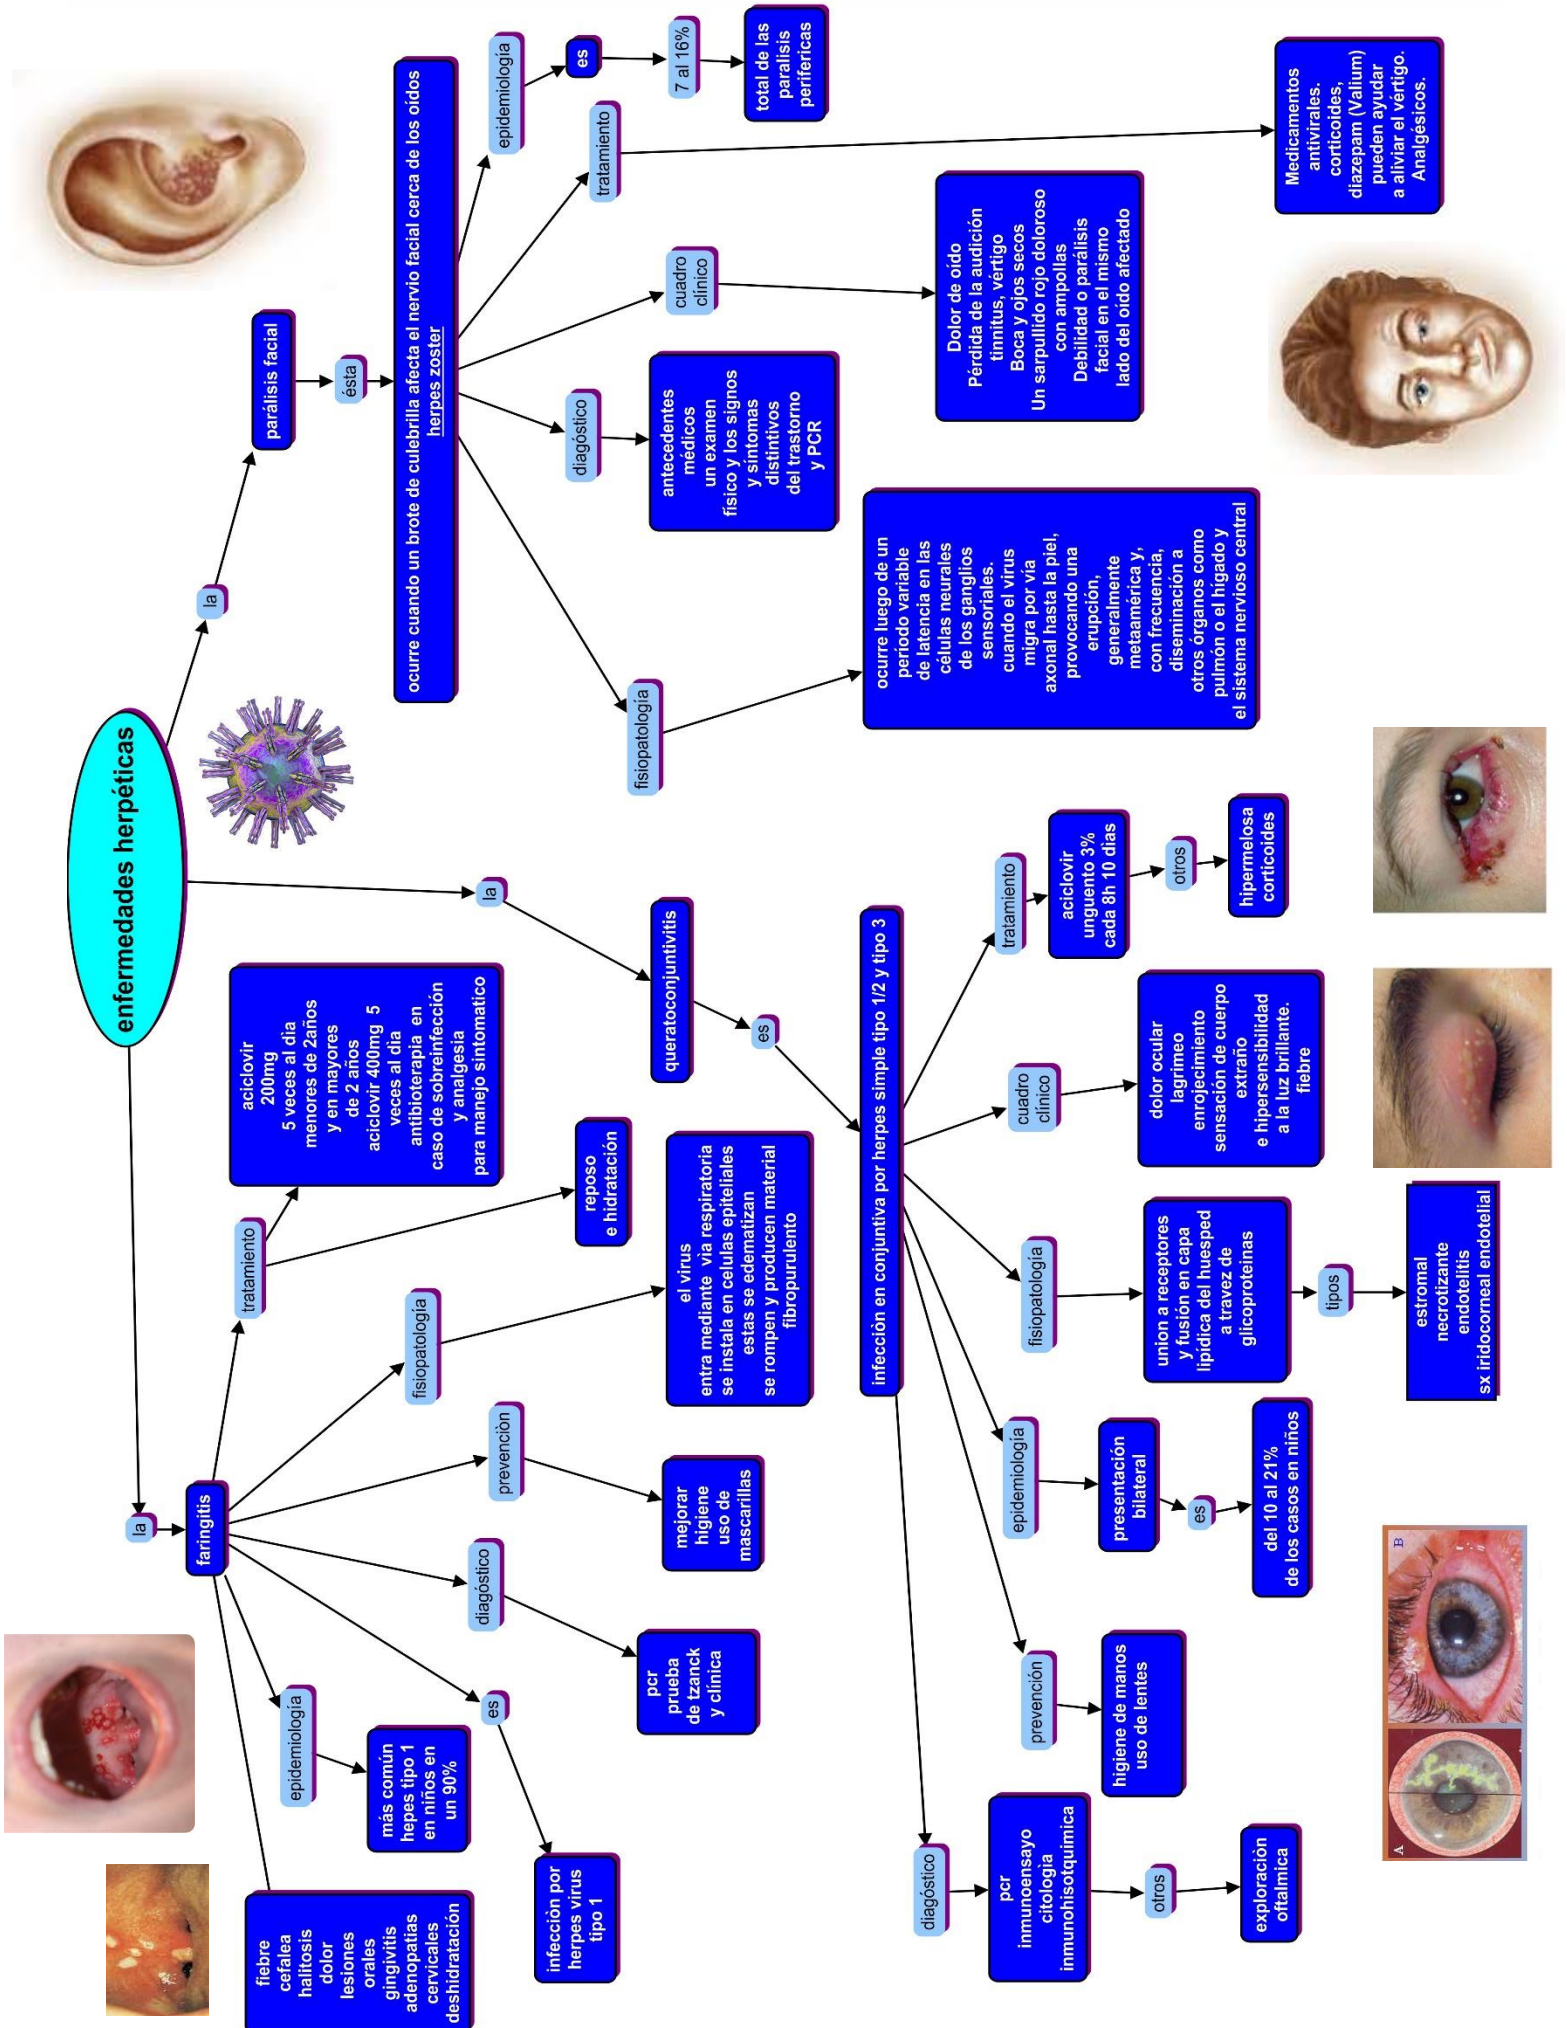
enfermedades herpéticas

la

parálisis facial

ésta

ocurre cuando un brote de culebrilla afecta el nervio facial cerca de los oídos herpes zoster

epidemiología

es

7 al 16%

total de las parálisis periféricas

tratamiento

Medicamentos antivirales. corticoides, diazepam (Valium) pueden ayudar a aliviar el vértigo. Analgésicos.

cuadro clínico

Dolor de oído
Pérdida de la audición
tinnitus, vértigo
Boca y ojos secos
Un sarpullido rojo doloroso con ampollas
Debilidad o parálisis facial en el mismo lado del oído afectado

diagóstico

antecedentes médicos
un examen físico y los signos y síntomas distintivos del trastorno y PCR

fisiopatología

ocurre luego de un período variable de latencia en las células neurales de los ganglios sensoriales. cuando el virus migra por vía axonal hasta la piel, provocando una erupción, generalmente metamérica y, con frecuencia, diseminación a otros órganos como pulmón o el hígado y el sistema nervioso central

la

queratoconjuntivitis

es

infección en conjuntiva por herpes simple tipo 1/2 y tipo 3

tratamiento

aciclovir unguento 3% cada 8h 10 días

otros

hipermelosa corticoides

cuadro clínico

dolor ocular
lagrimeo
enrojecimiento
sensación de cuerpo extraño
e hipersensibilidad a la luz brillante.
fiebre

fisiopatología

union a receptores y fusión en capa lipídica del huesped a travez de glicoproteinas

tipos

estromal
necrotizante
endotelitis
sx iridocorneal endotelial

epidemiología

presentación bilateral

es

del 10 al 21% de los casos en niños

prevención

higiene de manos
uso de lentes

diagóstico

pcr
inmunoensayo
citología
inmunohisotquímica

otros

exploración oftalmica

la

faringitis

tratamiento

aciclovir 200mg
5 veces al día menores de 2años y en mayores de 2 años
aciclovir 400mg 5 veces al día
antibioterapia en caso de sobreinfección y analgesia para manejo sintomatico

reposo e hidratación

fisiopatología

el virus entra mediante via respiratoria se instala en celulas epiteliales estas se edematizan se rompen y producen material fibropurulento

prevención

mejorar higiene
uso de mascarillas

diagóstico

pcr
prueba de tzanck
y clínica

es

infección por herpes virus tipo 1

epidemiología

más común hepes tipo 1 en niños en un 90%

fiebre
cefalea
halitosis
dolor
lesiones orales
gingivitis
adenopatias cervicales
deshidratación

B

A